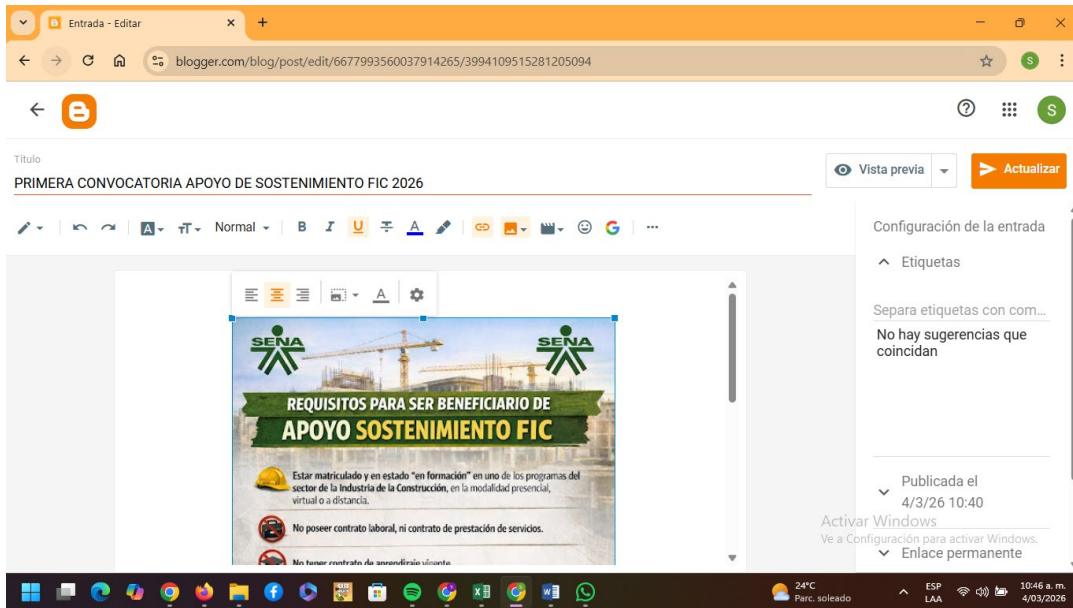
Entrada - Editar

blogger.com/blog/post/edit/6677993560037914265/3994109515281205094

Título
PRIMERA CONVOCATORIA APOYO DE SOSTENIMIENTO FIC 2026

Vista previa
Actualizar

Normal

SENA
SENA
REQUISITOS PARA SER BENEFICIARIO DE
APOYO SOSTENIMIENTO FIC

Estar matriculado y en estado "en formación" en uno de los programas del sector de la Industria de la Construcción, en la modalidad presencial, virtual o a distancia.

No poseer contrato laboral, ni contrato de prestación de servicios.

No tener contrato de aprendizaje vigente

Configuración de la entrada
Etiquetas
Separa etiquetas con com...
No hay sugerencias que coincidan

Publicada el
4/3/26 10:40
Enlace permanente

Activar Windows
Ve a Configuración para activar Windows.

24°C
Parc. soleado
ESP
LAA
10:46 a. m.
4/03/2026